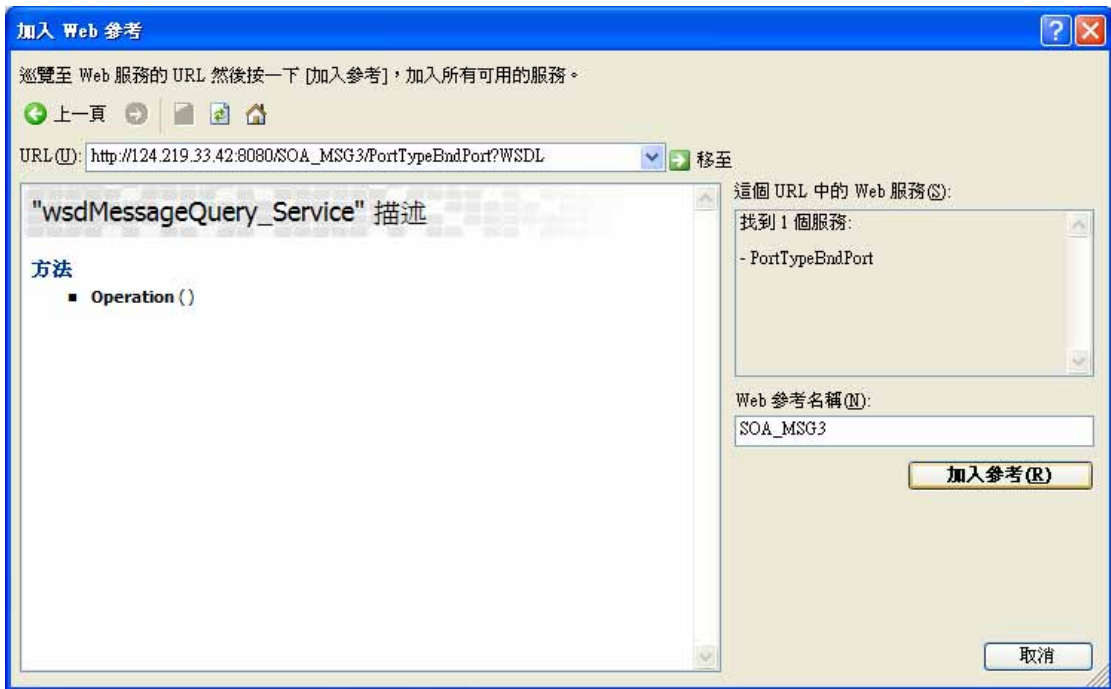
加入 Web 參考

巡覽至 Web 服務的 URL 然後按一下 [加入參考]，加入所有可用的服務。

上一頁

URL(U): http://124.219.33.42:8080/SOA_MSG3/PortTypeBndPort?WSDL 移至

"wsdMessageQuery_Service" 描述

方法

■ Operation ()

這個 URL 中的 Web 服務(S):

找到 1 個服務:

- PortTypeBndPort

Web 參考名稱(N):

SOA_MSG3

加入參考(R)

取消